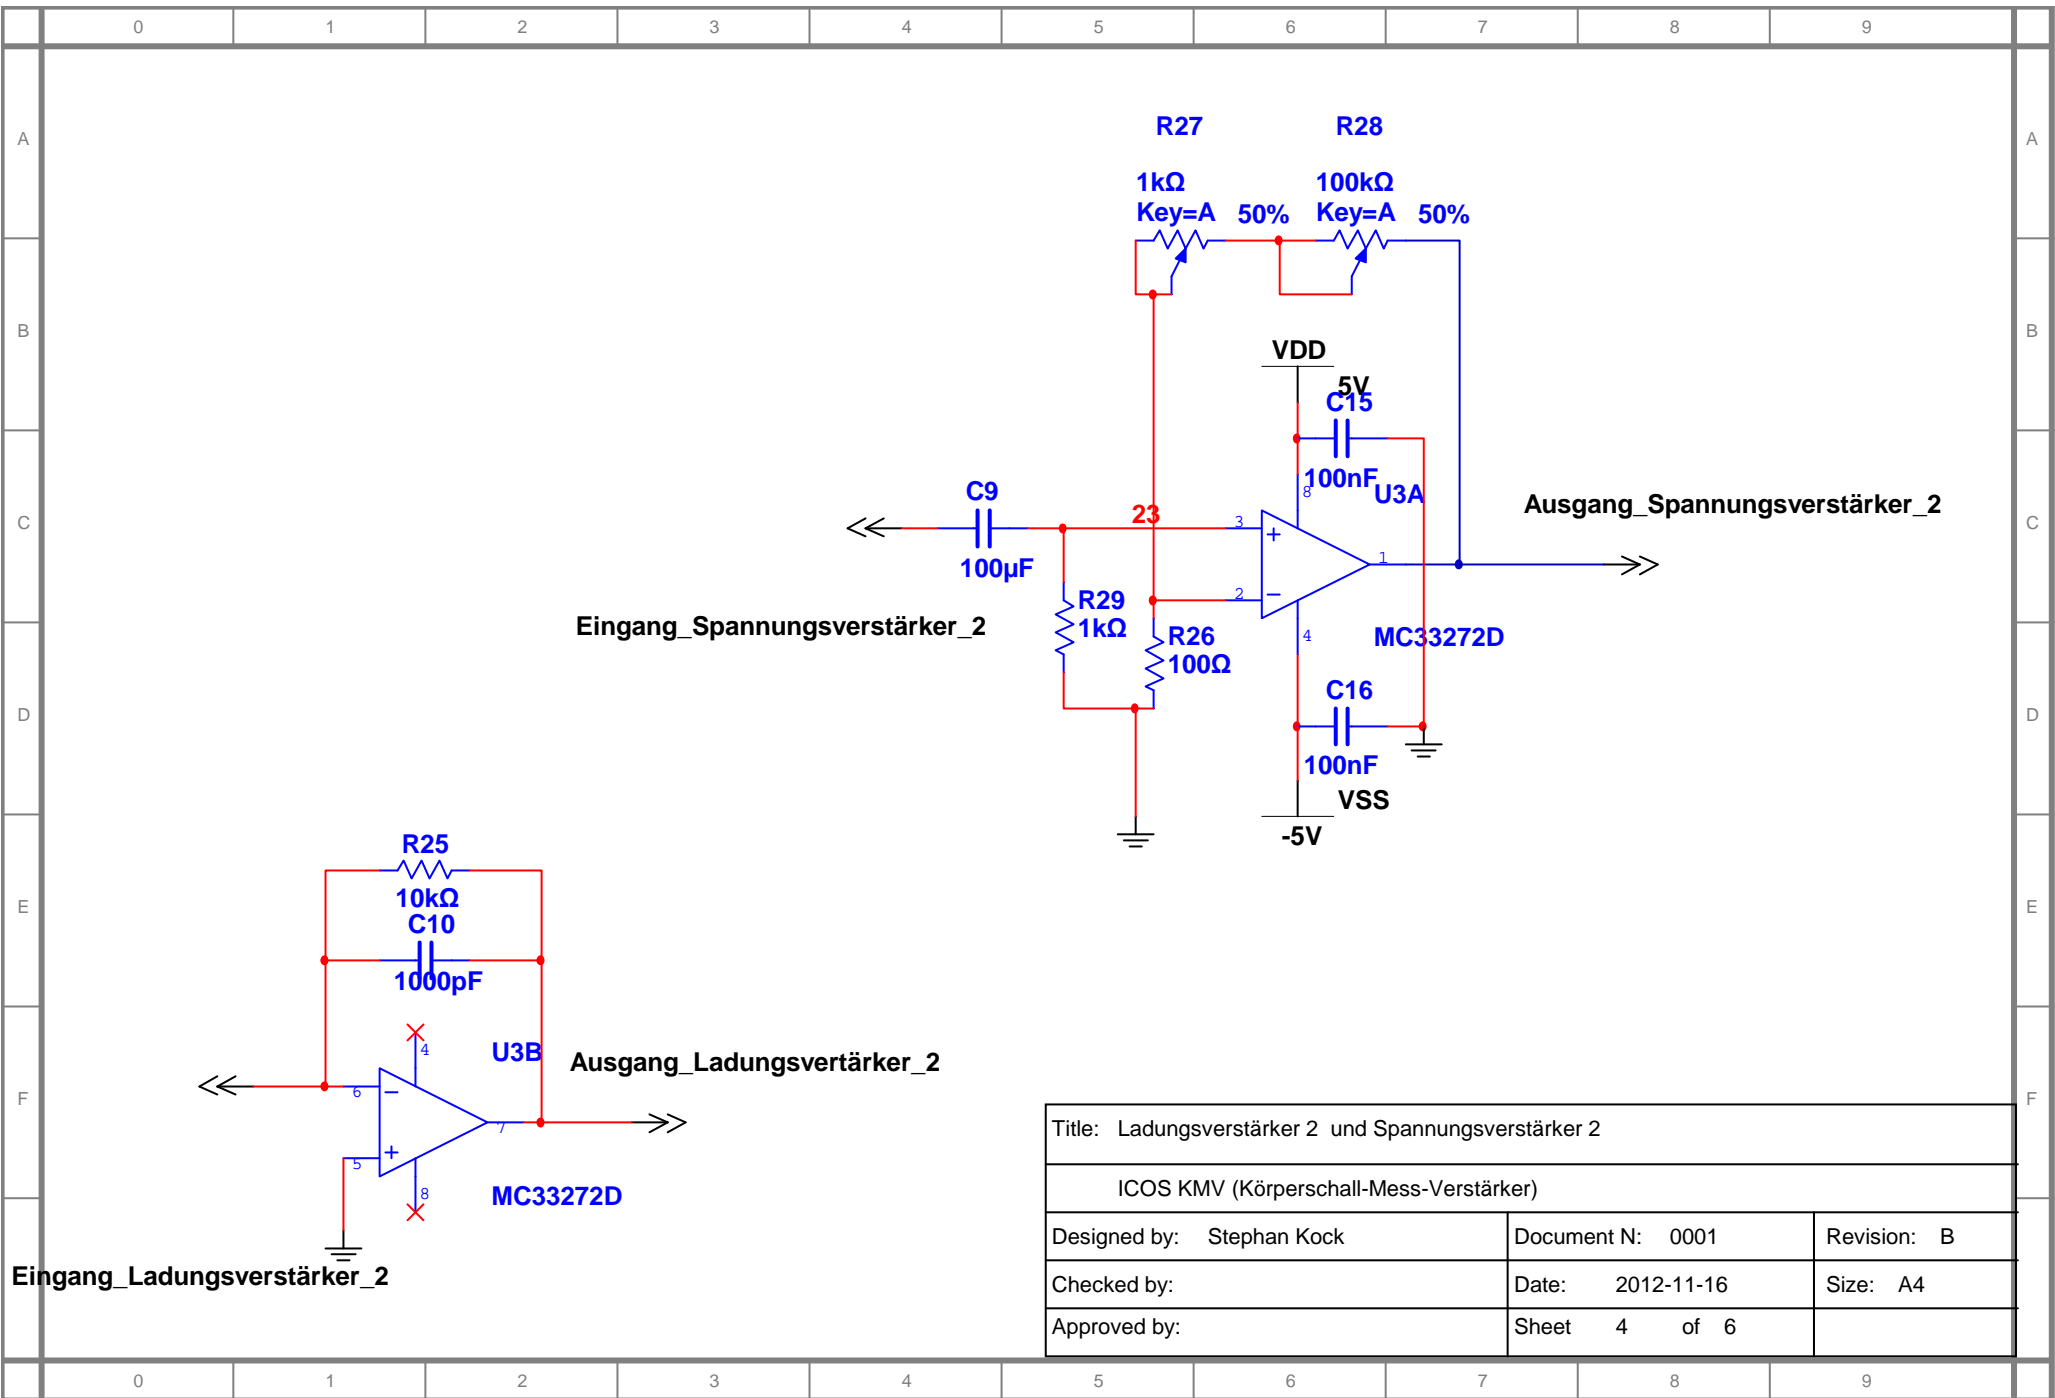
0 1 2 3 4 5 6 7 8 9

A B C D E F

R27 R28

1kΩ Key=A 50%

100kΩ Key=A 50%

VDD

5V

C15

100nF

U3A

8

Ausgang_Spannungsverstärker_2

C9

23

3

+

1

100µF

2

−

R29 1kΩ

Eingang_Spannungsverstärker_2

R26 100Ω

4

MC33272D

C16

100nF

VSS

-5V

R25

10kΩ

C10

1000pF

4

U3B

Ausgang_Ladungsvertärker_2

6

−

7

5

+

8

MC33272D

Eingang_Ladungsverstärker_2

| Title: Ladungsverstärker 2 und Spannungsverstärker 2 | | |
|---|---|---|
| ICOS KMV (Körperschall-Mess-Verstärker) | | |
| Designed by: Stephan Kock | Document N: 0001 | Revision: B |
| Checked by: | Date: 2012-11-16 | Size: A4 |
| Approved by: | Sheet 4 of 6 | |

0 1 2 3 4 5 6 7 8 9